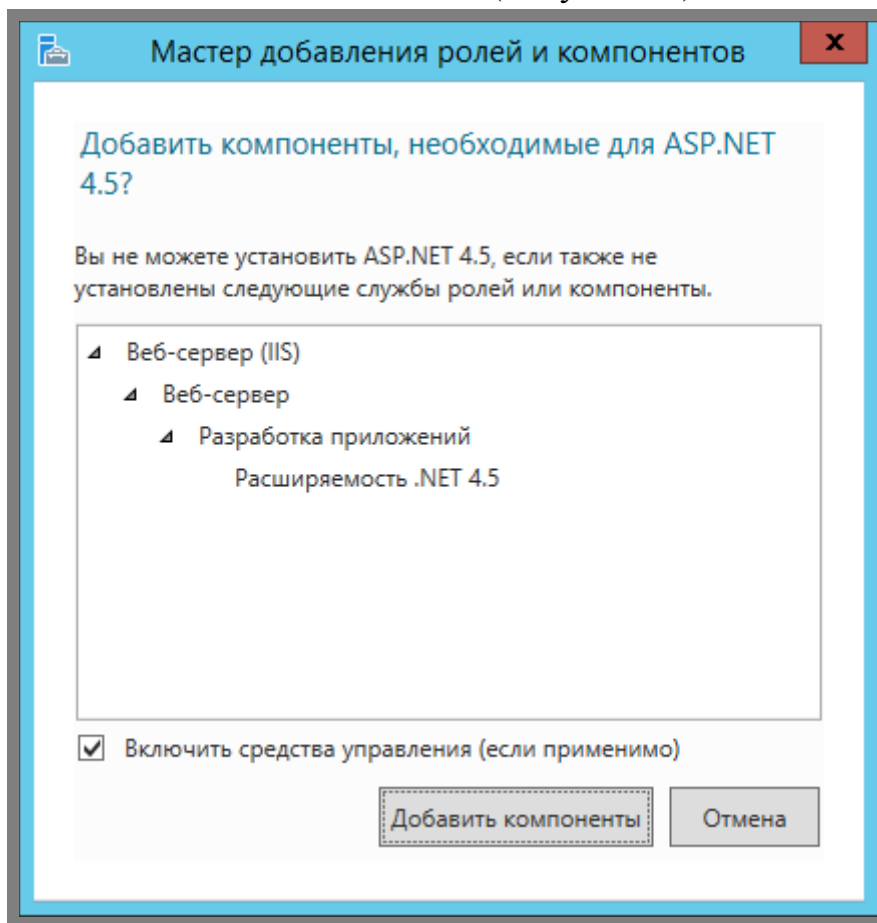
Мастер добавления ролей и компонентов

x

Добавить компоненты, необходимые для ASP.NET 4.5?

Вы не можете установить ASP.NET 4.5, если также не установлены следующие службы ролей или компоненты.

Веб-сервер (IIS)
Веб-сервер
Разработка приложений
Расширяемость .NET 4.5

Включить средства управления (если применимо)

Добавить компоненты

Отмена